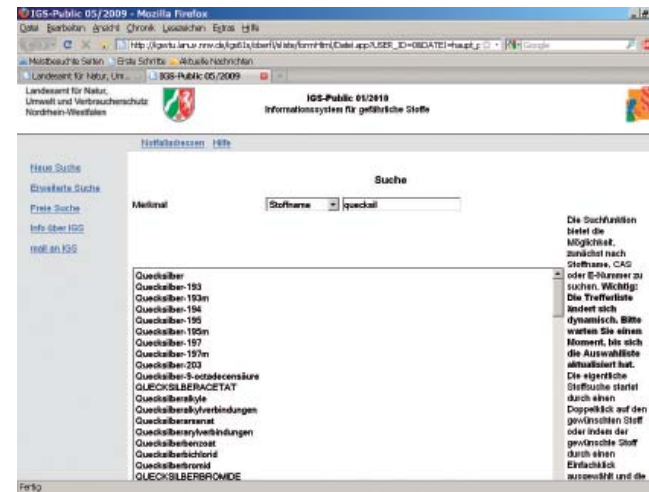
IGS-Public 05/2009 - Mozilla Firefox

Datei Bearbeiten Ansicht Chronik Lesezeichen Extras Hilfe

http://igsvtu.lanuv.nrw.de/igs61x/dserfl/state/formHtml/Dateil.app?USER_ID=0&DATEI=haupt_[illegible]

Google

Meistbesuchte Seiten Erste Schritte Aktuelle Nachrichten

Landesamt für Natur, Um...

IGS-Public 05/2009

Landesamt für Natur, Umwelt und Verbraucherschutz Nordrhein-Westfalen

IGS-Public 01/2010
Informationssystem für gefährliche Stoffe

Notfalladressen Hilfe

Neue Suche
Erweiterte Suche
Freie Suche
Info über IGS
mail an IGS

Suche

Merkmal

Stoffname

quecksil

Quecksilber
Quecksilber-193
Quecksilber-193m
Quecksilber-194
Quecksilber-195
Quecksilber-195m
Quecksilber-197
Quecksilber-197m
Quecksilber-203
Quecksilber-9-octadecensäure
QUECKSILBERACETAT
Quecksilberalkyle
Quecksilberalkylverbindungen
Quecksilberarsenat
Quecksilberarylverbindungen
Quecksilberbenzoat
Quecksilberbichlorid
Quecksilberbromid
QUECKSILBERBROMIDE

Die Suchfunktion bietet die Möglichkeit, zunächst nach Stoffname, CAS oder E-Nummer zu suchen. Wichtig: Die Trefferliste ändert sich dynamisch. Bitte warten Sie einen Moment, bis sich die Auswahlliste aktualisiert hat. Die eigentliche Stoffsuche startet durch einen Doppelklick auf den gewünschten Stoff oder indem der gewünschte Stoff durch einen Einfachklick ausgewählt und die

Fertig